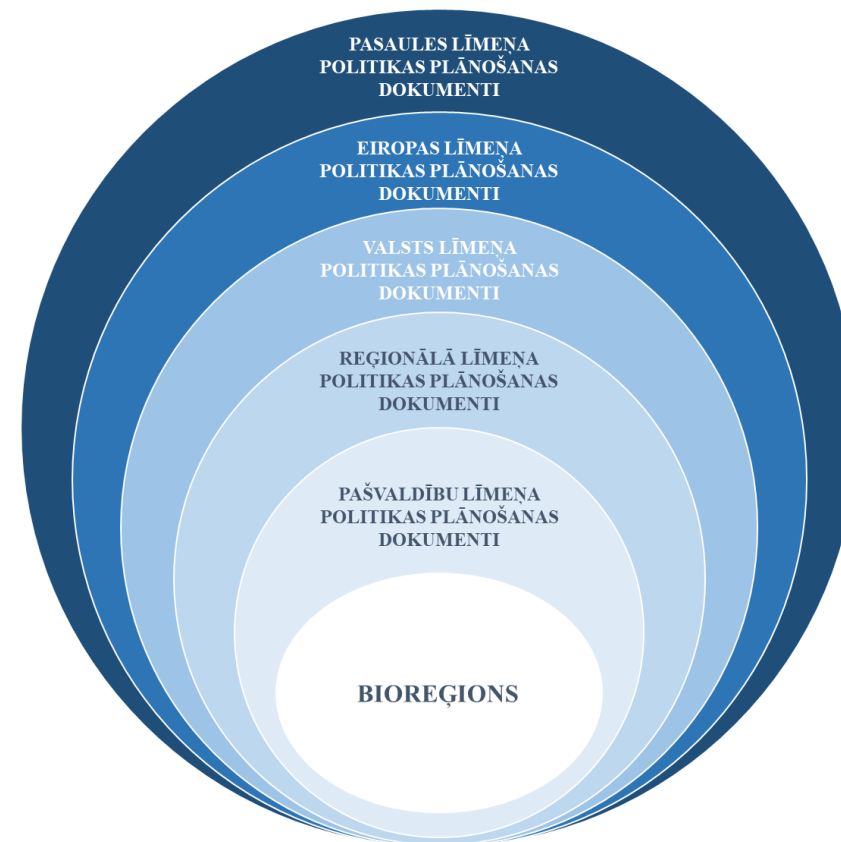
PASAULES LĪMEŅA POLITIKAS PLĀNOŠANAS DOKUMENTI

EIROPAS LĪMEŅA POLITIKAS PLĀNOŠANAS DOKUMENTI

VALSTS LĪMEŅA POLITIKAS PLĀNOŠANAS DOKUMENTI

REĢIONĀLĀ LĪMEŅA POLITIKAS PLĀNOŠANAS DOKUMENTI

PAŠVALDĪBU LĪMEŅA POLITIKAS PLĀNOŠANAS DOKUMENTI

BIOREĢIONS